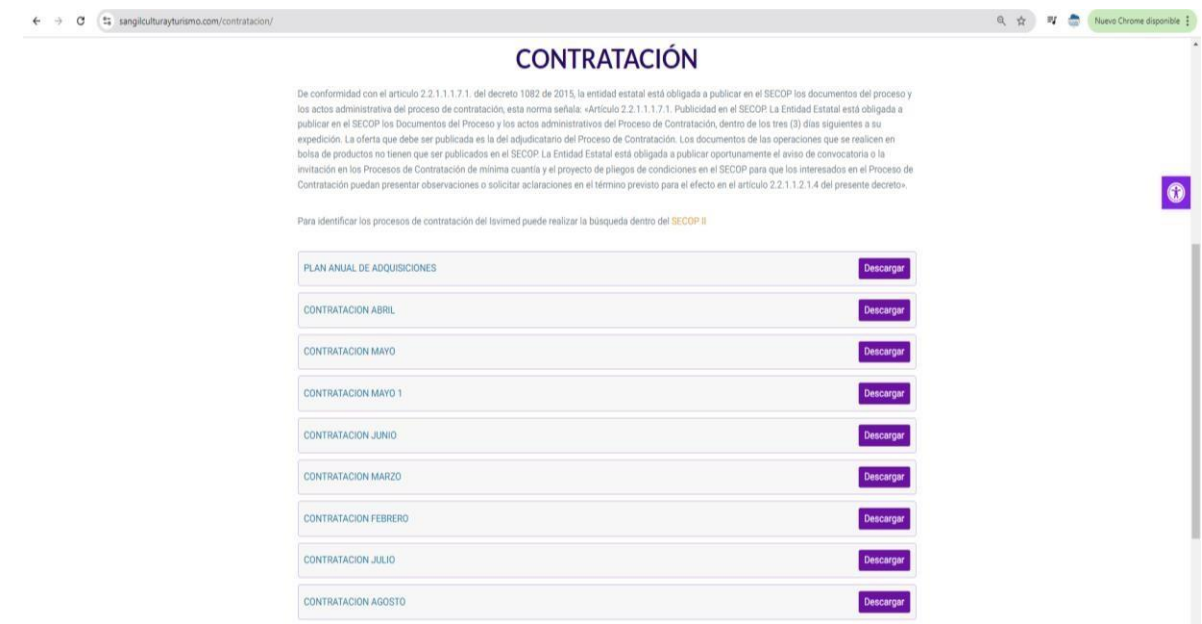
sangilculturayturismo.com/contratacion/

Nuevo Chrome disponible

CONTRATACIÓN

De conformidad con el articulo 2.2.1.1.1.7.1. del decreto 1082 de 2015, la entidad estatal está obligada a publicar en el SECOP los documentos del proceso y los actos administrativa del proceso de contratación, esta norma señala: «Artículo 2.2.1.1.1.7.1. Publicidad en el SECOP. La Entidad Estatal está obligada a publicar en el SECOP los Documentos del Proceso y los actos administrativos del Proceso de Contratación, dentro de los tres (3) días siguientes a su expedición. La oferta que debe ser publicada es la del adjudicatario del Proceso de Contratación. Los documentos de las operaciones que se realicen en bolsa de productos no tienen que ser publicados en el SECOP. La Entidad Estatal está obligada a publicar oportunamente el aviso de convocatoria o la invitación en los Procesos de Contratación de mínima cuantía y el proyecto de pliegos de condiciones en el SECOP para que los interesados en el Proceso de Contratación puedan presentar observaciones o solicitar aclaraciones en el término previsto para el efecto en el artículo 2.2.1.1.2.1.4 del presente decreto».

Para identificar los procesos de contratación del Isvimed puede realizar la búsqueda dentro del SECOP II

PLAN ANUAL DE ADQUISICIONES Descargar

CONTRATACION ABRIL Descargar

CONTRATACION MAYO Descargar

CONTRATACION MAYO 1 Descargar

CONTRATACION JUNIO Descargar

CONTRATACION MARZO Descargar

CONTRATACION FEBRERO Descargar

CONTRATACION JULIO Descargar

CONTRATACION AGOSTO Descargar